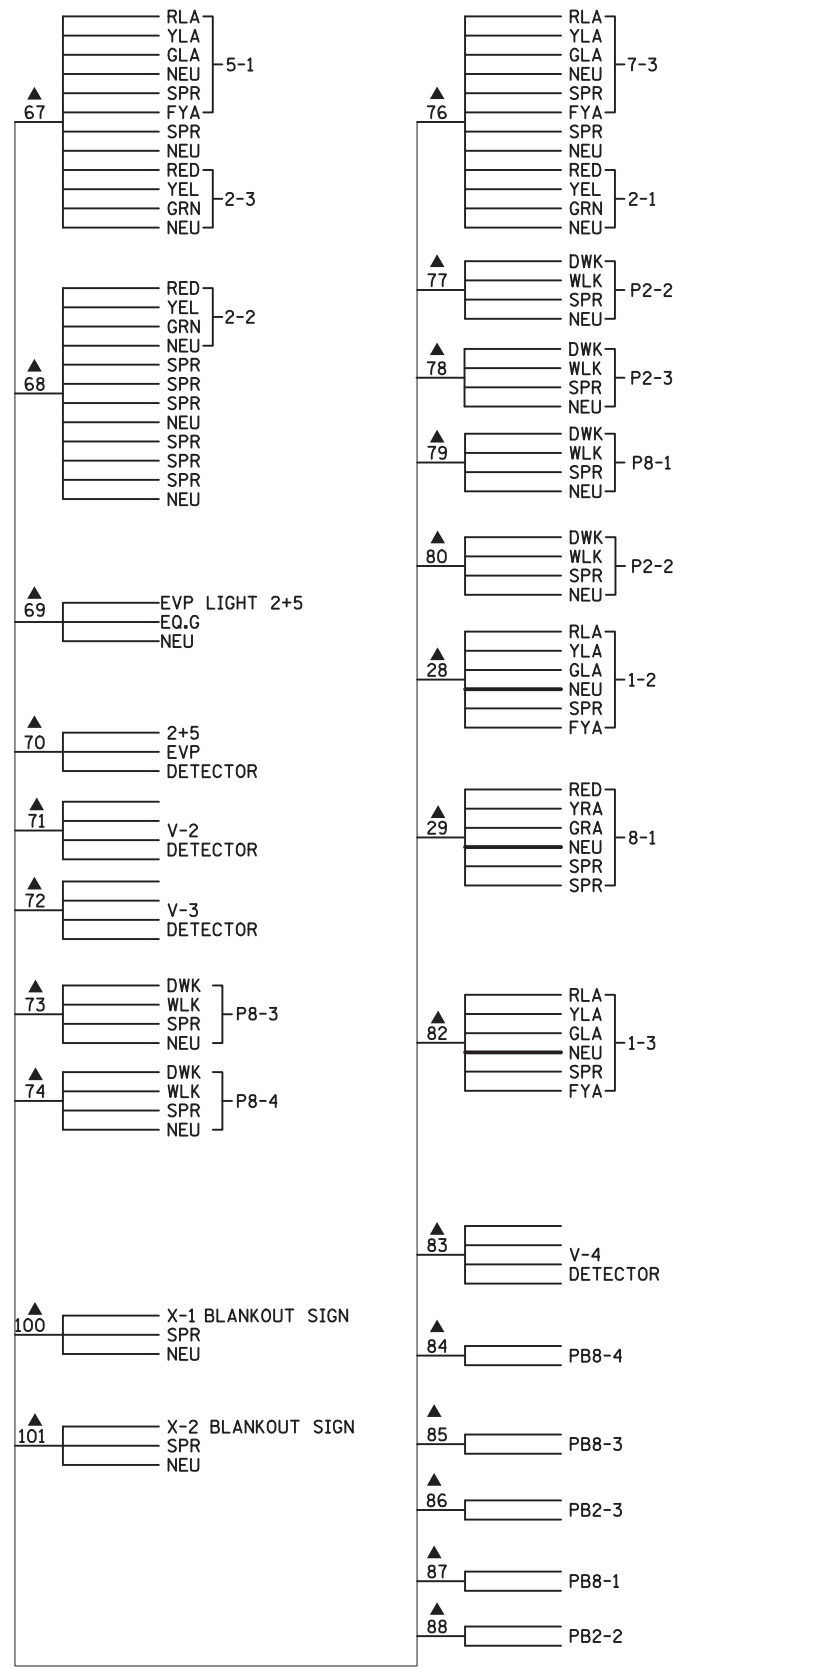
67
RLA
YLA
GLA
NEU
SPR
FYA
5-1
SPR
NEU
RED
YEL
GRN
NEU
2-3

68
RED
YEL
GRN
NEU
2-2
SPR
SPR
SPR
NEU
SPR
SPR
SPR
NEU

69
EVP LIGHT 2+5
EQ.G
NEU

70
2+5
EVP
DETECTOR

71
V-2
DETECTOR

72
V-3
DETECTOR

73
DWK
WLK
SPR
NEU
P8-3

74
DWK
WLK
SPR
NEU
P8-4

100
X-1 BLANKOUT SIGN
SPR
NEU

101
X-2 BLANKOUT SIGN
SPR
NEU

76
RLA
YLA
GLA
NEU
SPR
FYA
7-3
SPR
NEU
RED
YEL
GRN
NEU
2-1

77
DWK
WLK
SPR
NEU
P2-2

78
DWK
WLK
SPR
NEU
P2-3

79
DWK
WLK
SPR
NEU
P8-1

80
DWK
WLK
SPR
NEU
P2-2

28
RLA
YLA
GLA
NEU
SPR
FYA
1-2

29
RED
YRA
GRA
NEU
SPR
SPR
8-1

82
RLA
YLA
GLA
NEU
SPR
FYA
1-3

83
V-4
DETECTOR

84
PB8-4

85
PB8-3

86
PB2-3

87
PB8-1

88
PB2-2